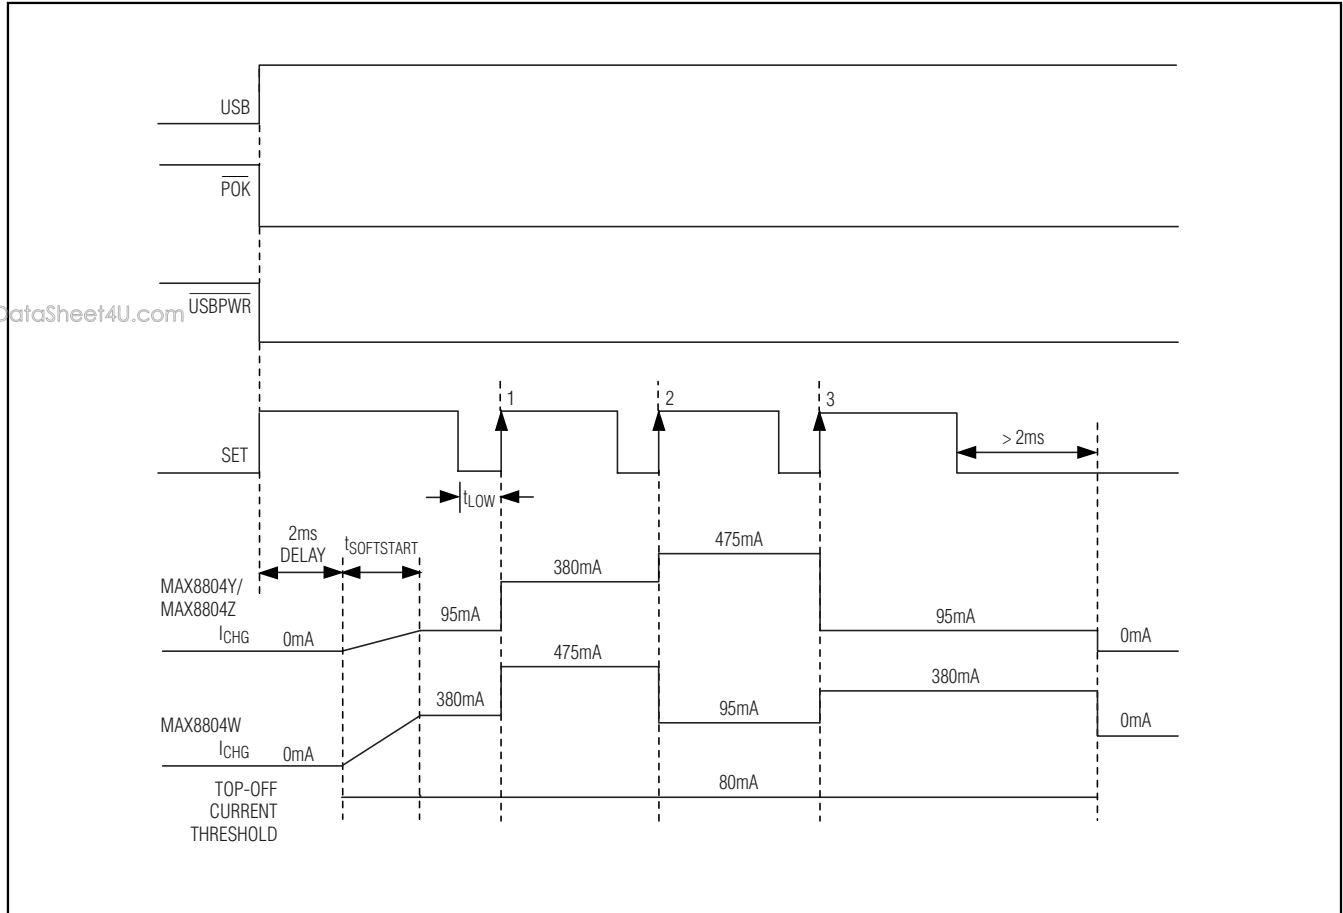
USB

$\overline{POK}$

DataSheet4U.com

$\overline{USBPWR}$

SET

1

2

3

> 2ms

$t_{LOW}$

2ms DELAY

$t_{SOFTSTART}$

MAX8804Y/ MAX8804Z

$I_{CHG}$

0mA

95mA

380mA

475mA

95mA

0mA

475mA

MAX8804W

$I_{CHG}$

0mA

380mA

95mA

380mA

0mA

TOP-OFF CURRENT THRESHOLD

80mA